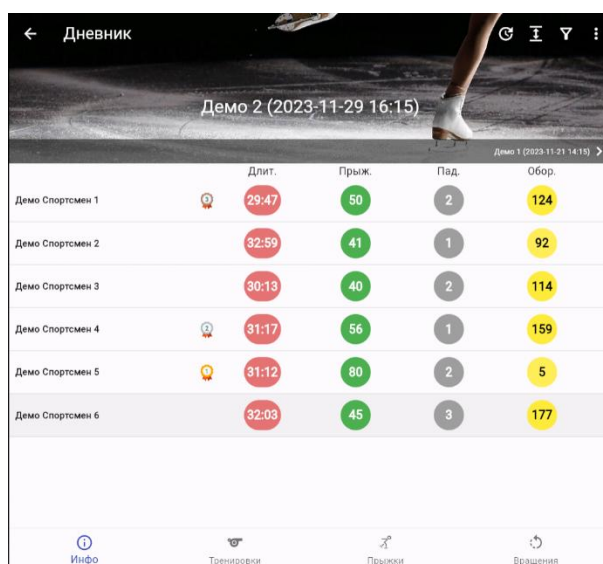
Дневник

Демо 2 (2023-11-29 16:15)

Демо 1 (2023-11-21 14:15)

|  |  | Длит. | Прыж. | Пад. | Обор. |
|---|---|---|---|---|---|
| Демо Спортсмен 1 | 3 | 29:47 | 50 | 2 | 124 |
| Демо Спортсмен 2 |  | 32:59 | 41 | 1 | 92 |
| Демо Спортсмен 3 |  | 30:13 | 40 | 2 | 114 |
| Демо Спортсмен 4 | 2 | 31:17 | 56 | 1 | 159 |
| Демо Спортсмен 5 | 1 | 31:12 | 80 | 2 | 5 |
| Демо Спортсмен 6 |  | 32:03 | 45 | 3 | 177 |

Инфо
Тренировки
Прыжки
Вращения